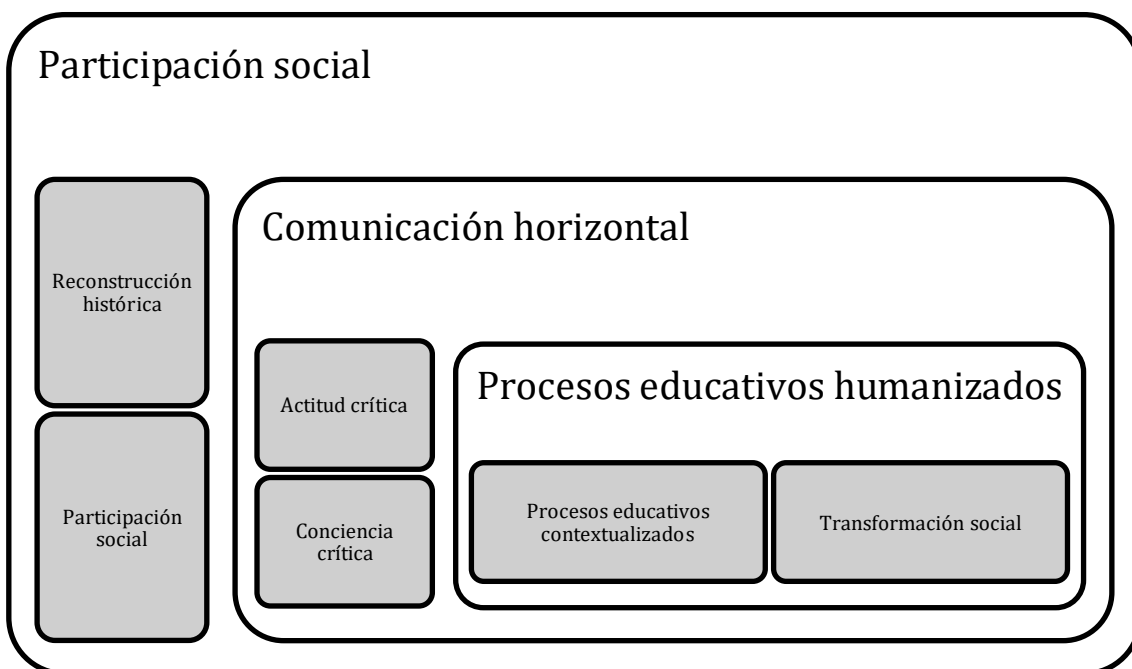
Participación social

Reconstrucción histórica

Participación social

Comunicación horizontal

Actitud crítica

Conciencia crítica

Procesos educativos humanizados

Procesos educativos contextualizados

Transformación social